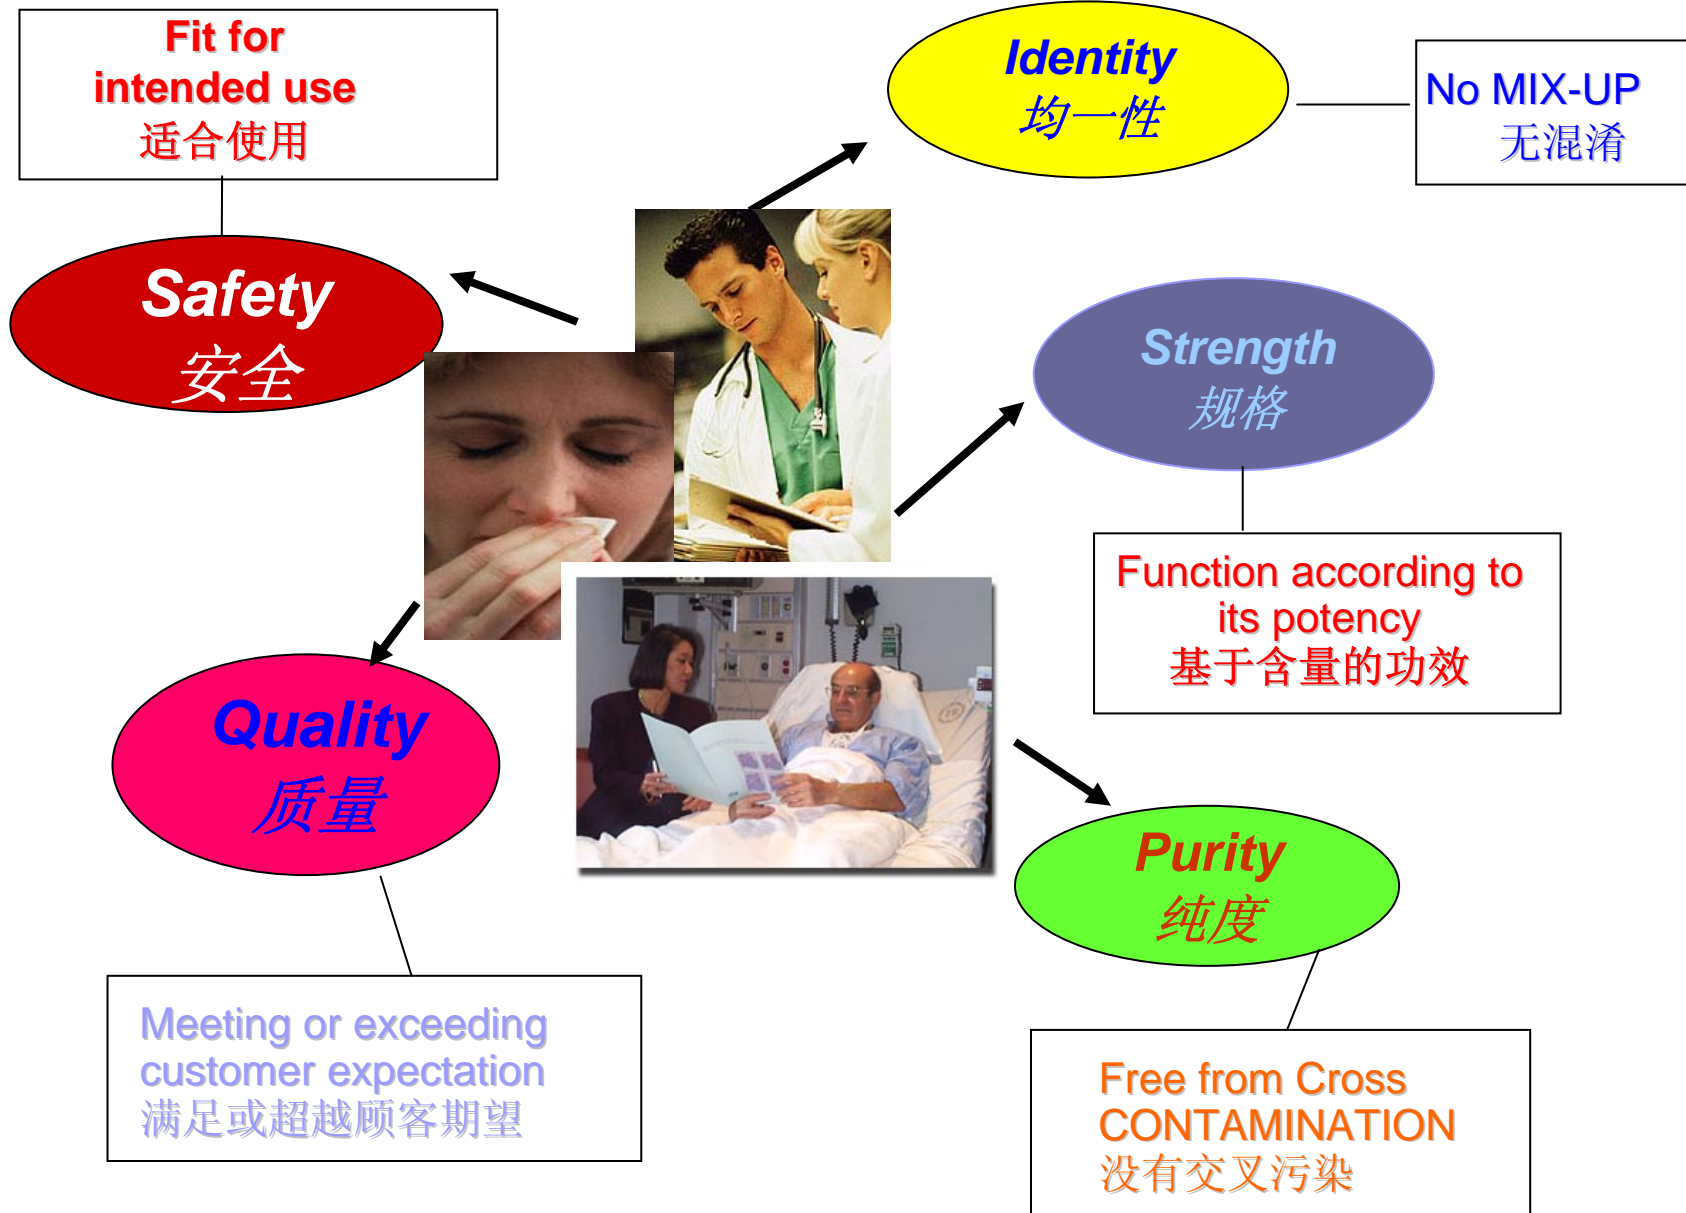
Fit for intended use
适合使用

Identity
均一性

No MIX-UP
无混淆

Safety
安全

Strength
规格

Function according to its potency
基于含量的功效

Quality
质量

Purity
纯度

Meeting or exceeding customer expectation
满足或超越顾客期望

Free from Cross CONTAMINATION
没有交叉污染